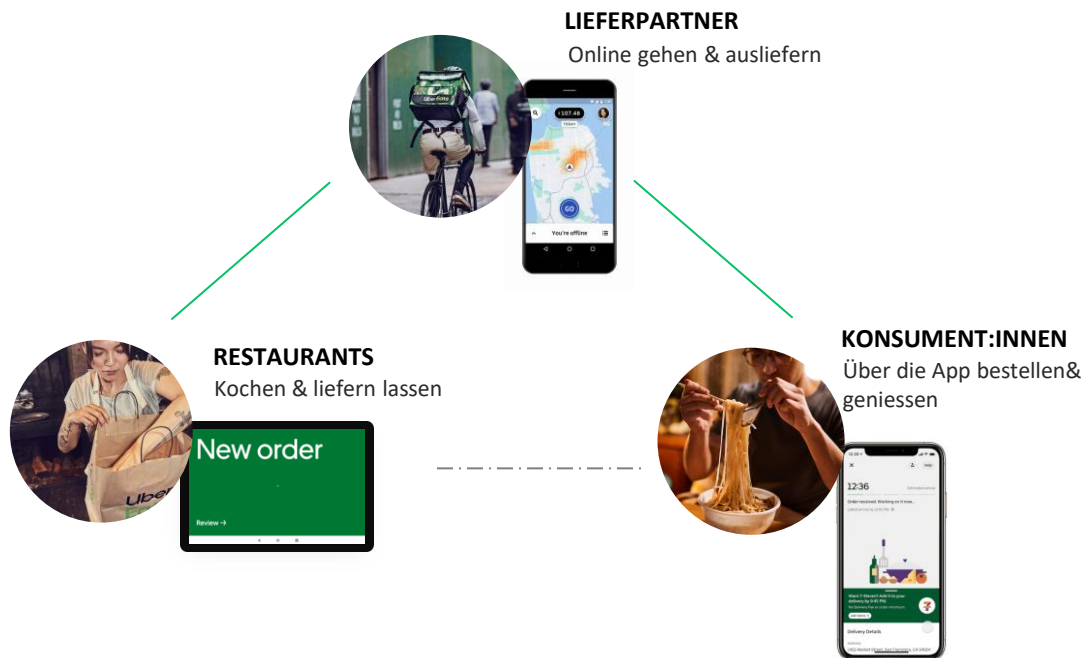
LIEFERPARTNER
Online gehen & ausliefern

$107.48

GO

You're offline

RESTAURANTS
Kochen & liefern lassen

New order

Review →

KONSUMENT:INNEN
Über die App bestellen& geniessen

12:36

Delivery Details